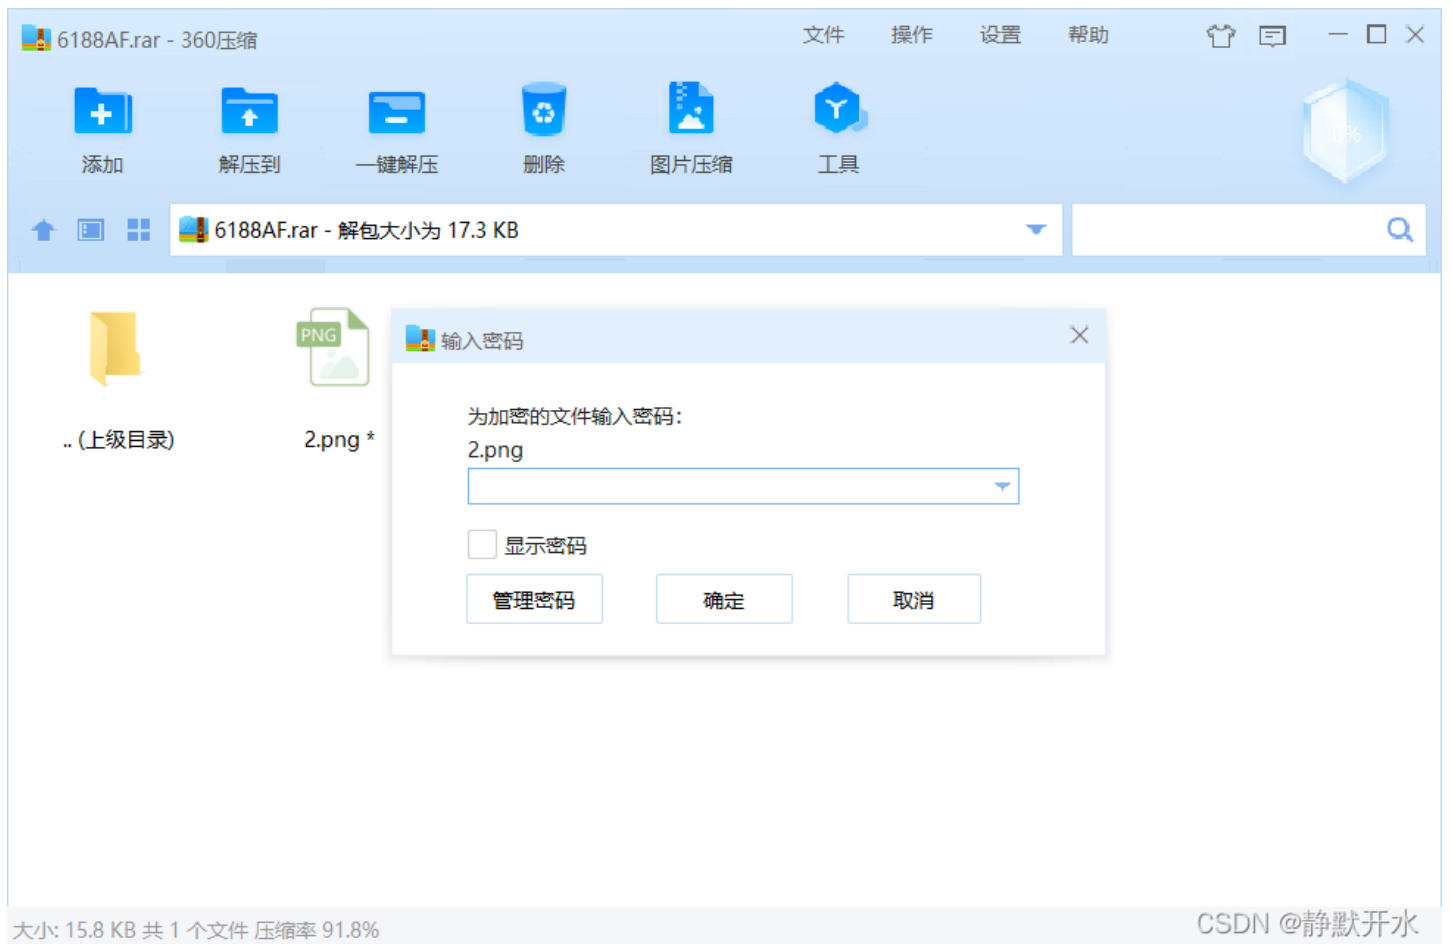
6188AF.rar - 360压缩

文件 操作 设置 帮助

添加 解压到 一键解压 删除 图片压缩 工具

0%

6188AF.rar - 解包大小为 17.3 KB

.. (上级目录)

PNG

2.png *

输入密码

为加密的文件输入密码:
2.png

显示密码

管理密码 确定 取消

大小: 15.8 KB 共 1 个文件 压缩率 91.8%

CSDN @静默开水